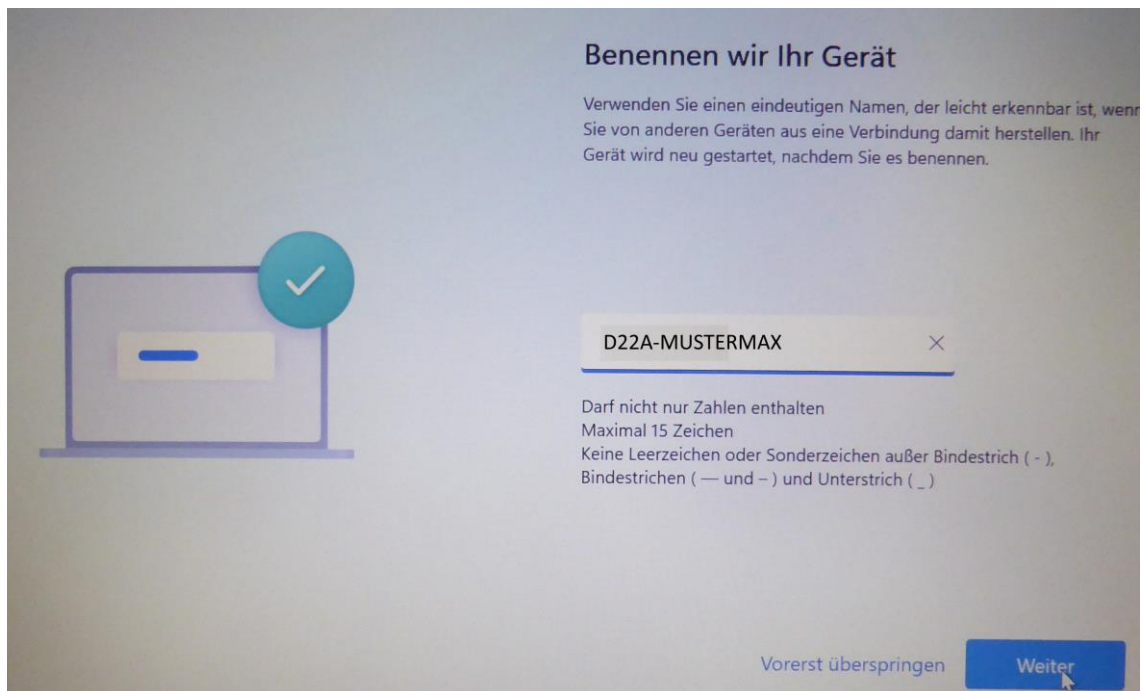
Benennen wir Ihr Gerät

Verwenden Sie einen eindeutigen Namen, der leicht erkennbar ist, wenn Sie von anderen Geräten aus eine Verbindung damit herstellen. Ihr Gerät wird neu gestartet, nachdem Sie es benennen.

D22A-MUSTERMAX

Darf nicht nur Zahlen enthalten
Maximal 15 Zeichen
Keine Leerzeichen oder Sonderzeichen außer Bindestrich ( - ), Bindestrichen ( — und – ) und Unterstrich ( _ )

Vorerst überspringen

Weiter